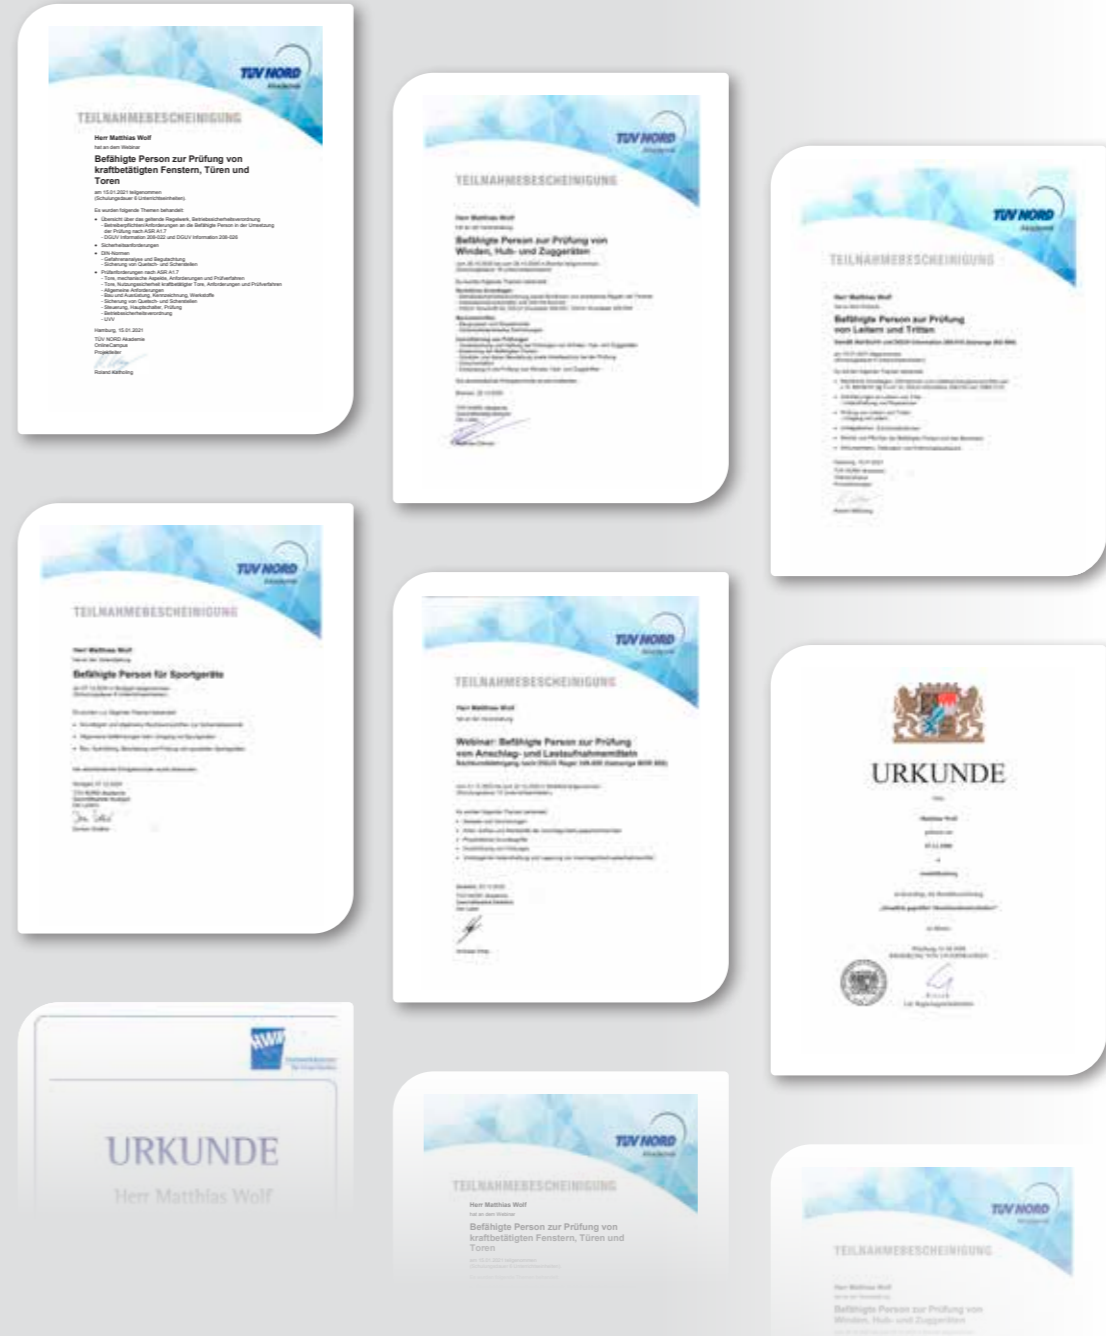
TÜV NORD Akademie

TEILNAHMEBESCHEINIGUNG

Herr Matthias Wolf

hat an dem Webinar

Befähigte Person zur Prüfung von kraftbetätigten Fenstern, Türen und Toren

am 15.01.2021 teilgenommen (Schulungsdauer 8 Unterrichtseinheiten).

Es wurden folgende Themen behandelt:

- Übersicht über das geltende Regelwerk, Betriebssicherheitsverordnung
- Sicherheitsanforderungen
- DIN-Normen
- Prüfanforderungen nach ASR A1.7

Hamburg, 15.01.2021
TÜV NORD Akademie
OnlineCampus
Projektleiter

Roland Kathöfing

TÜV NORD Akademie

TEILNAHMEBESCHEINIGUNG

Herr Matthias Wolf

Befähigte Person zur Prüfung von Winden, Hub- und Zuggeräten

TÜV NORD Akademie

TEILNAHMEBESCHEINIGUNG

Herr Matthias Wolf

Befähigte Person zur Prüfung von Leitern und Tritten

TÜV NORD Akademie

TEILNAHMEBESCHEINIGUNG

Herr Matthias Wolf

Befähigte Person für Sportgeräte

TÜV NORD Akademie

TEILNAHMEBESCHEINIGUNG

Herr Matthias Wolf

Webinar: Befähigte Person zur Prüfung von Anschlag- und Lastaufnahmemitteln

URKUNDE

HWK

URKUNDE

Herr Matthias Wolf

TÜV NORD Akademie

TEILNAHMEBESCHEINIGUNG

Herr Matthias Wolf

hat an dem Webinar

Befähigte Person zur Prüfung von kraftbetätigten Fenstern, Türen und Toren

TÜV NORD Akademie

TEILNAHMEBESCHEINIGUNG

Herr Matthias Wolf

Befähigte Person zur Prüfung von Winden, Hub- und Zuggeräten